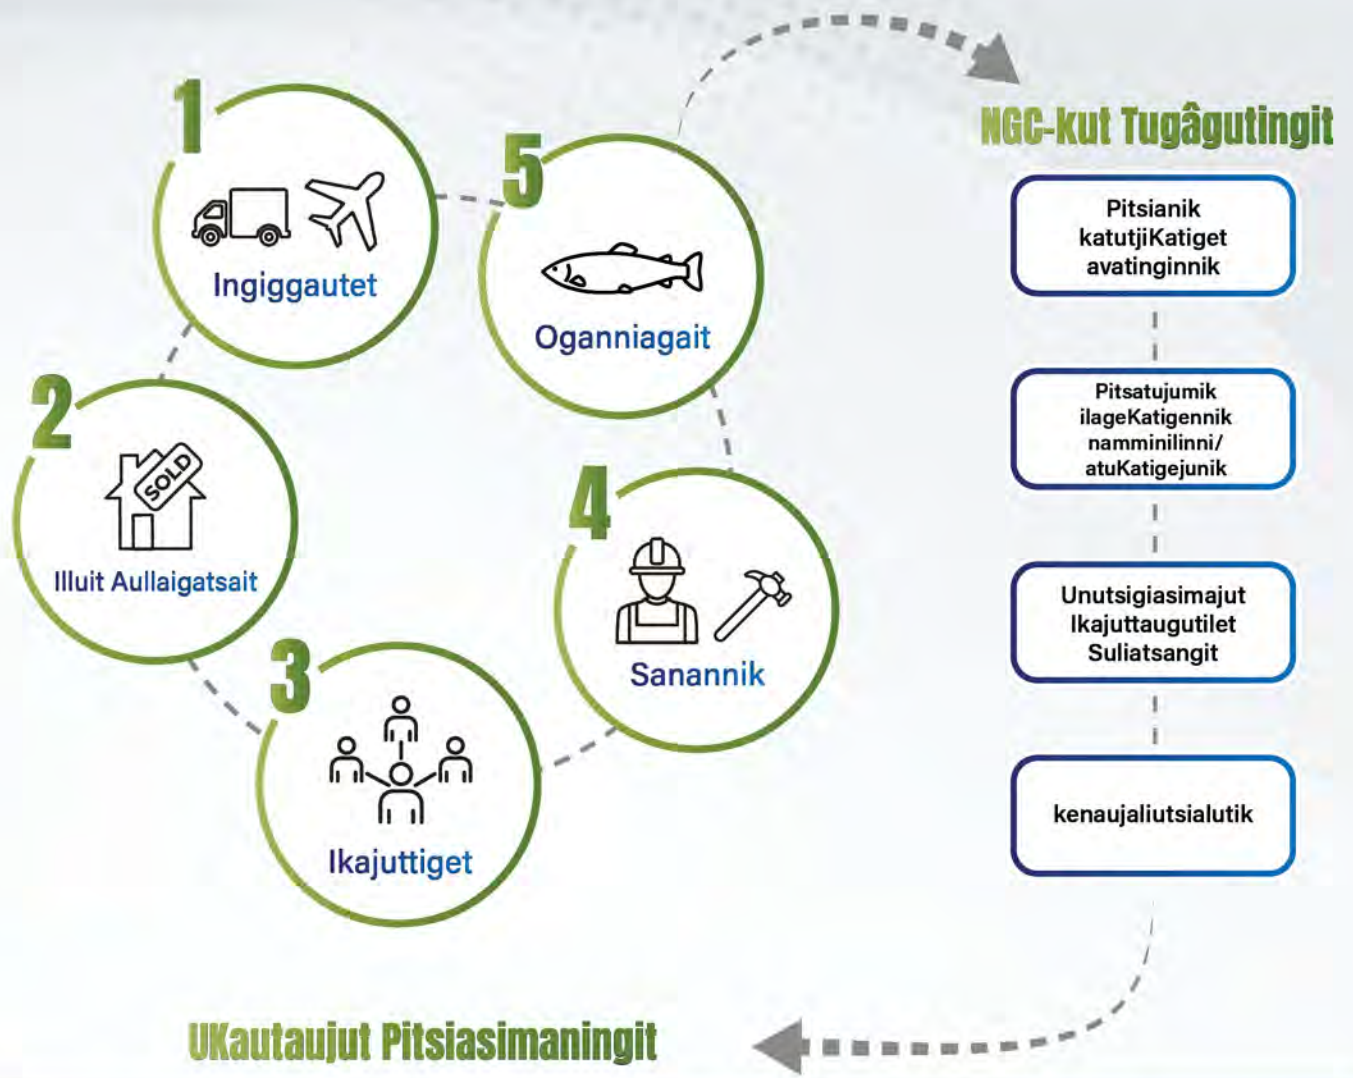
1
Ingiggautet

5
Oganniagait

2
SOLD
Illuit Aullaigatsait

4
Sanannik

3
Ikajuttiget

NGC-kut Tugâgutingit

Pitsianik katutjiKatiget avatinginnik

Pitsatujumik ilageKatigennik namminilinni/ atuKatigejunik

Unutsigiasimajut Ikajuttaugutilet Suliatsangit

kenaujaliutsialutik

UKautaujut Pitsiasimaningit